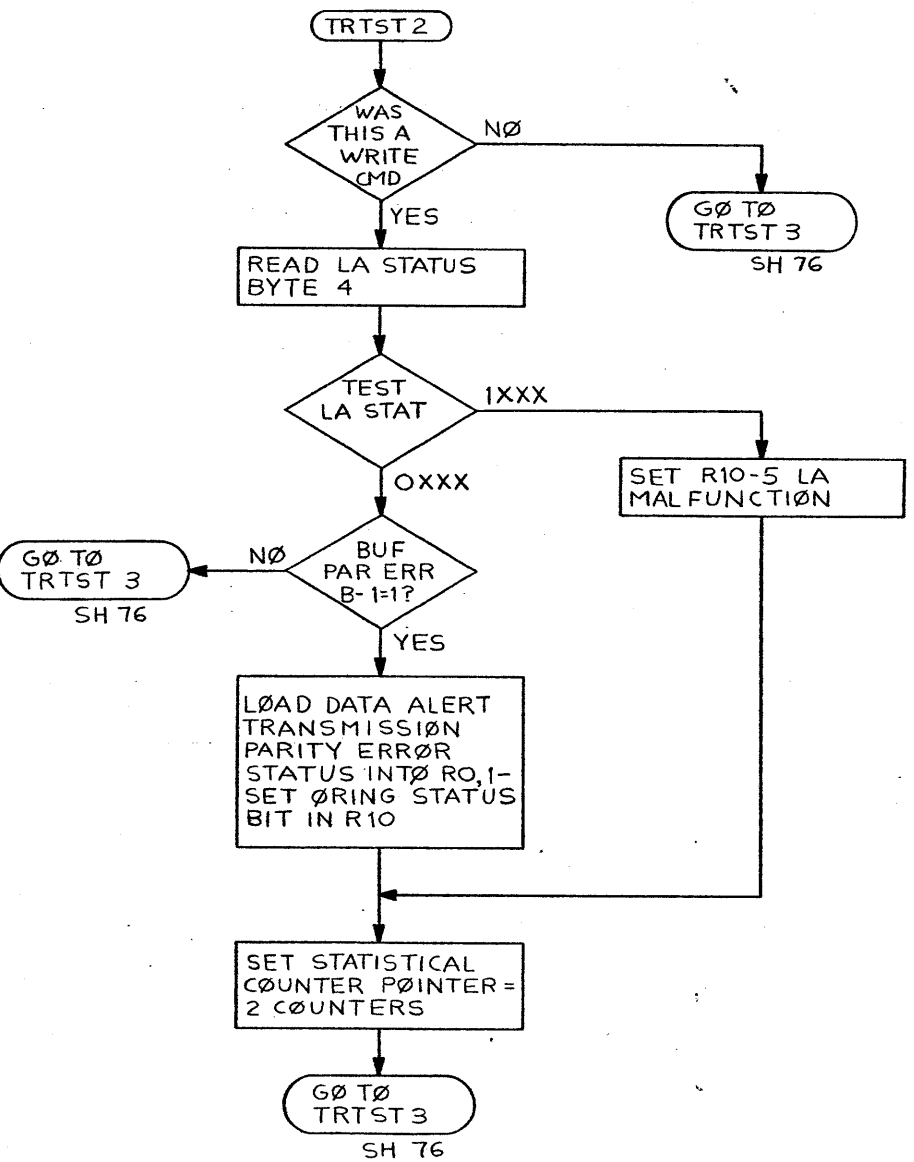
TRTST 2

WAS THIS A WRITE CMD

NØ

GØ TØ TRTST 3
SH 76

YES

READ LA STATUS BYTE 4

TEST LA STAT

1XXX

SET R10-5 LA MALFUNCTIØN

OXXX

GØ TØ TRTST 3
SH 76

NØ

BUF PAR ERR B-1=1?

YES

LØAD DATA ALERT TRANSMISSIØN PARITY ERRØR STATUS INTØ RO,1-SET ØRING STATUS BIT IN R10

SET STATISTICAL CØUNTER PØINTER = 2 CØUNTERS

GØ TØ TRTST3
SH 76